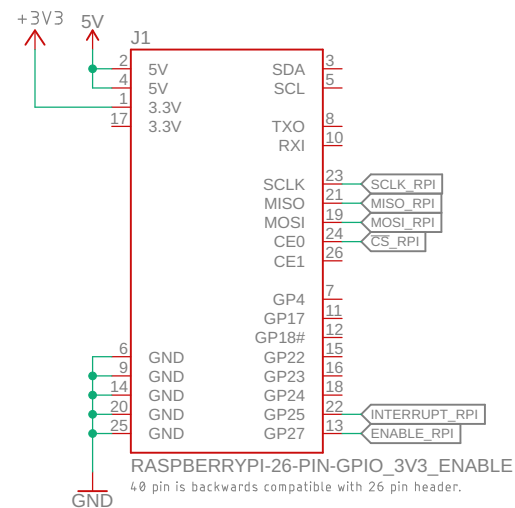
+3V3
5V
J1
2 5V
4 5V
1 3.3V
17 3.3V
6 GND
9 GND
14 GND
20 GND
25 GND
SDA 3
SCL 5
TXO 8
RXI 10
SCLK 23
MISO 21
MOSI 19
CE0 24
CE1 26
GP4 7
GP17 11
GP18# 12
GP22 15
GP23 16
GP24 18
GP25 22
GP27 13
SCLK_RPI
MISO_RPI
MOSI_RPI
CS_RPI
INTERRUPT_RPI
ENABLE_RPI
GND
RASPBERRYPI-26-PIN-GPIO_3V3_ENABLE
40 pin is backwards compatible with 26 pin header.